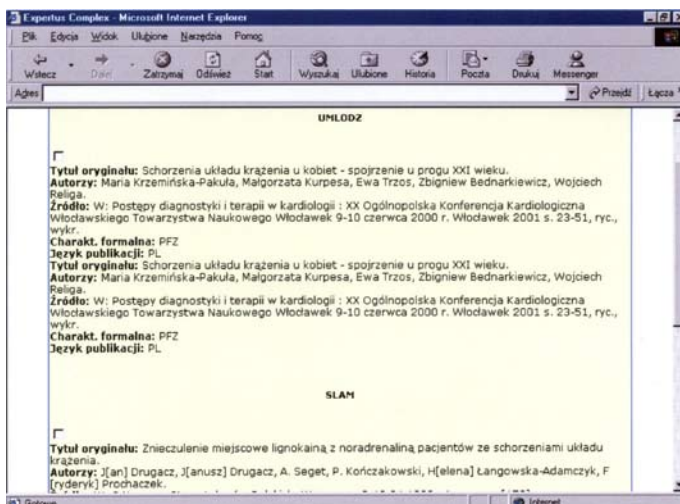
Expertus Complex - Microsoft Internet Explorer

Plik Edycja Widok Ulubione Narzędzia Pomoc

Wstecz Dalej Zatrzymaj Odśwież Start Wyszukaj Ulubione Historia Poczta Drukuj Messenger

Adres

Przejdź Łącza

UMLODZ

Tytuł oryginału: Schorzenia układu krążenia u kobiet - spojrzenie u progu XXI wieku.
Autorzy: Maria Krzemińska-Pakuła, Małgorzata Kurpesa, Ewa Trzos, Zbigniew Bednarkiewicz, Wojciech Religa.
Źródło: W: Postępy diagnostyki i terapii w kardiologii : XX Ogólnopolska Konferencja Kardiologiczna Włocławskiego Towarzystwa Naukowego Włocławek 9-10 czerwca 2000 r. Włocławek 2001 s. 23-51, ryc., wykr.
Charakt. formalna: PFZ
Język publikacji: PL
Tytuł oryginału: Schorzenia układu krążenia u kobiet - spojrzenie u progu XXI wieku.
Autorzy: Maria Krzemińska-Pakuła, Małgorzata Kurpesa, Ewa Trzos, Zbigniew Bednarkiewicz, Wojciech Religa.
Źródło: W: Postępy diagnostyki i terapii w kardiologii : XX Ogólnopolska Konferencja Kardiologiczna Włocławskiego Towarzystwa Naukowego Włocławek 9-10 czerwca 2000 r. Włocławek 2001 s. 23-51, ryc., wykr.
Charakt. formalna: PFZ
Język publikacji: PL

SLAM

Tytuł oryginału: Znieczulenie miejscowe lignokainą z noradrenaliną pacjentów ze schorzeniami układu krążenia.
Autorzy: J[an] Drugacz, J[anusz] Drugacz, A. Seget, P. Kończakowski, H[elena] Łangowska-Adamczyk, F[ryderyk] Prochaczek.
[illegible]

Gotowe

Internet